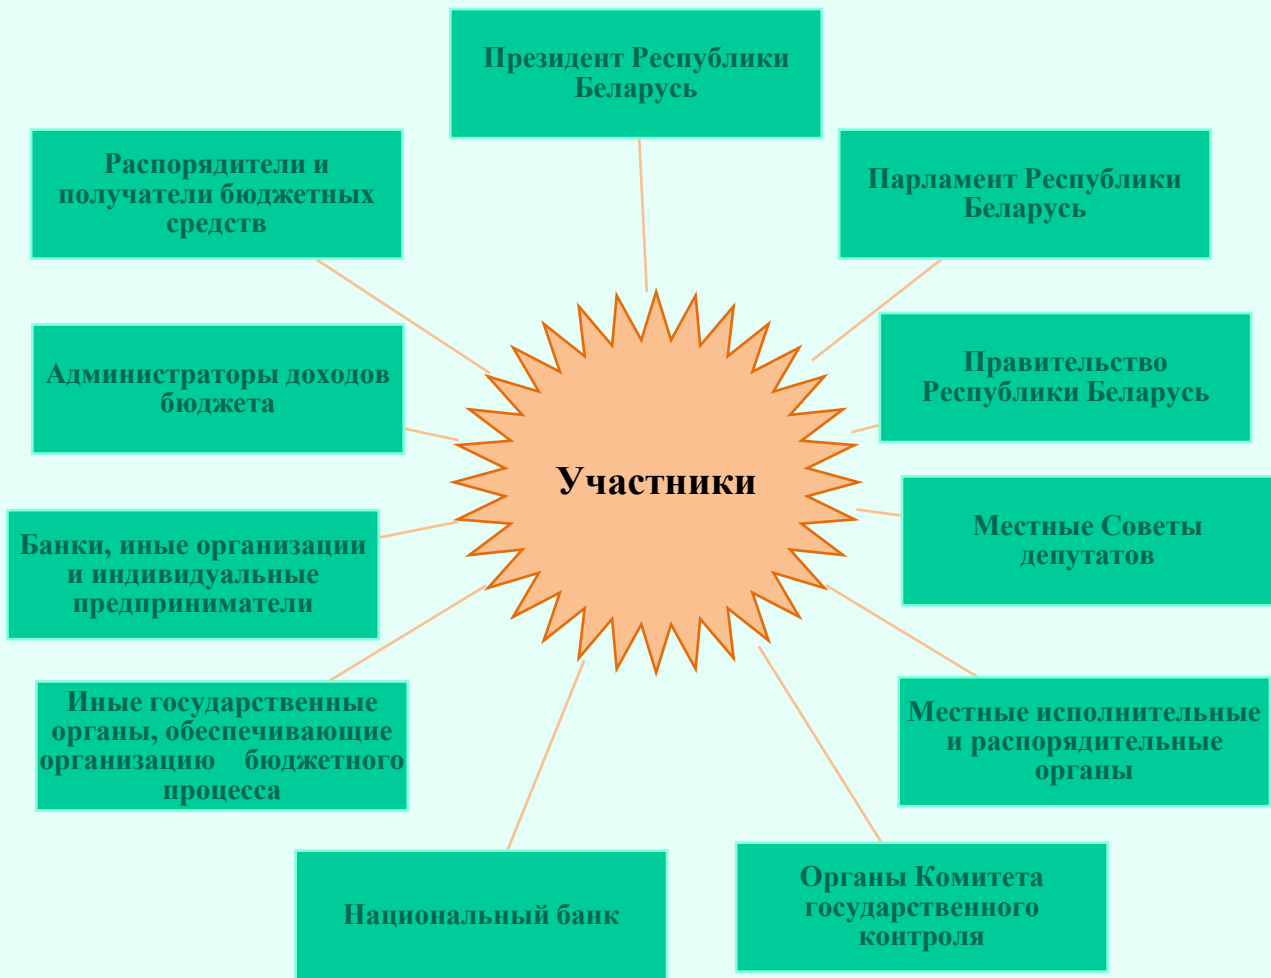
Президент Республики Беларусь

Распорядители и получатели бюджетных средств

Парламент Республики Беларусь

Администраторы доходов бюджета

Правительство Республики Беларусь

Участники

Банки, иные организации и индивидуальные предприниматели

Местные Советы депутатов

Иные государственные органы, обеспечивающие организацию бюджетного процесса

Местные исполнительные и распорядительные органы

Национальный банк

Органы Комитета государственного контроля